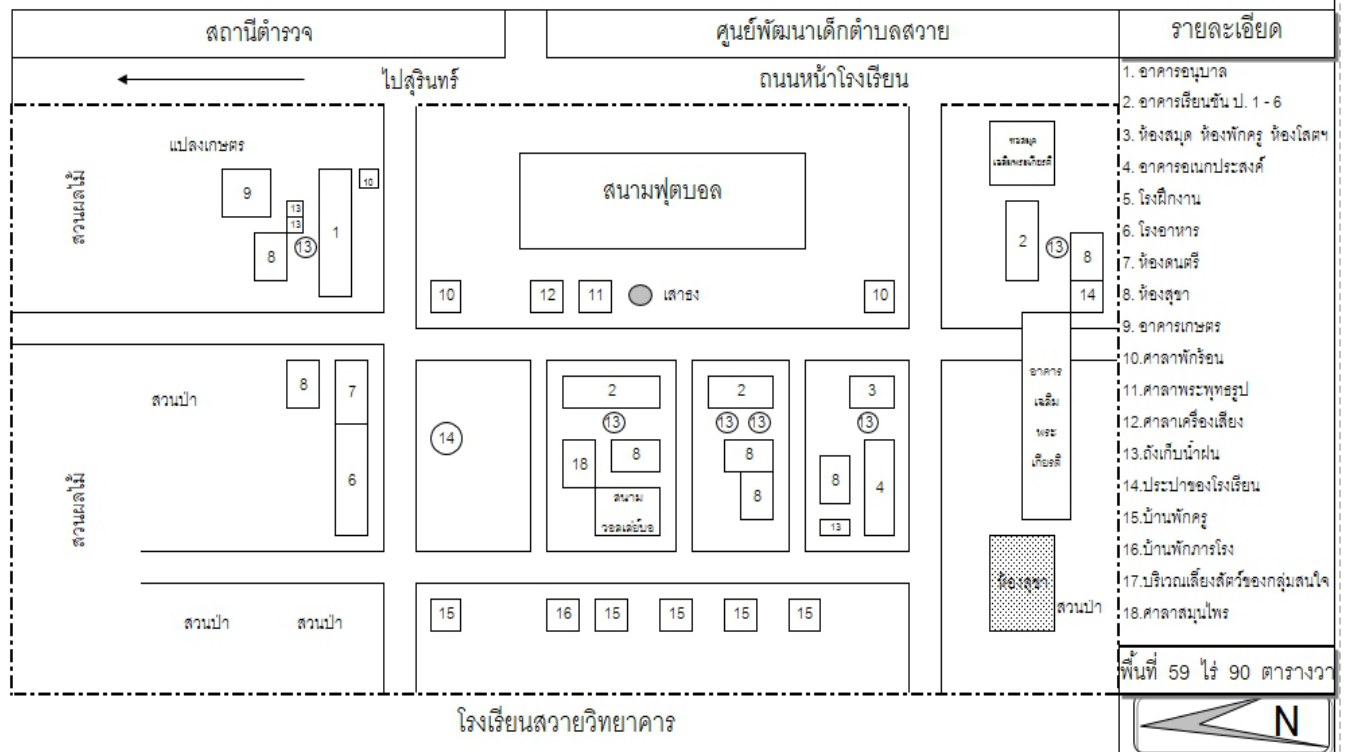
สถานีตำรวจ

ศูนย์พัฒนาเด็กตำบลสวาย

รายละเอียด

ไปสุรินทร์

ถนนหน้าโรงเรียน

1. อาคารอนุบาล
2. อาคารเรียนชั้น ป. 1 - 6
3. ห้องสมุด ห้องพักครู ห้องโสตฯ
4. อาคารอเนกประสงค์
5. โรงฝึกงาน
6. โรงอาหาร
7. ห้องดนตรี
8. ห้องสุขา
9. อาคารเกษตร
10.ศาลาพักร้อน
11.ศาลาพระพุทธรูป
12.ศาลาเครื่องเสียง
13.ถังเก็บน้ำฝน
14.ประปาของโรงเรียน
15.บ้านพักครู
16.บ้านพักภารโรง
17.บริเวณเลี้ยงสัตว์ของกลุ่มสนใจ
18.ศาลาสมุนไพร

พื้นที่ 59 ไร่ 90 ตารางวา

แปลงเกษตร

สวนผลไม้

9

13

13

10

1

8

13

สนามฟุตบอล

ห้องสมุด เฉลิมพระเกียรติ

2

13

8

14

10

12

11

เสาธง

10

8

7

6

สวนป่า

สวนผลไม้

14

2

13

18

8

สนาม วอลเลย์บอล

2

13

13

8

8

3

13

8

4

13

อาคาร เฉลิม พระ เกียรติ

ห้องสุขา

สวนป่า

สวนป่า

สวนป่า

15

16

15

15

15

15

โรงเรียนสวายวิทยาคาร

N